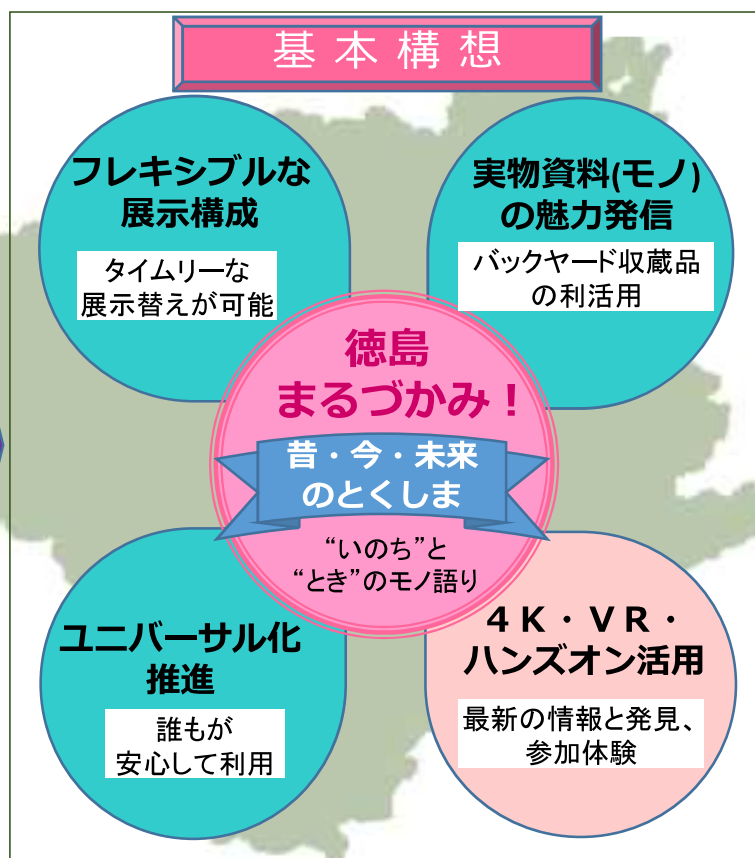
基本構想

フレキシブルな展示構成

タイムリーな展示替えが可能

実物資料(モノ)の魅力発信

バックヤード収蔵品の利活用

徳島まるづかみ！

昔・今・未来のとくしま

“いのち”と“とき”のモノ語り

ユニバーサル化推進

誰もが安心して利用

４Ｋ・ＶＲ・ハンズオン活用

最新の情報と発見、参加体験